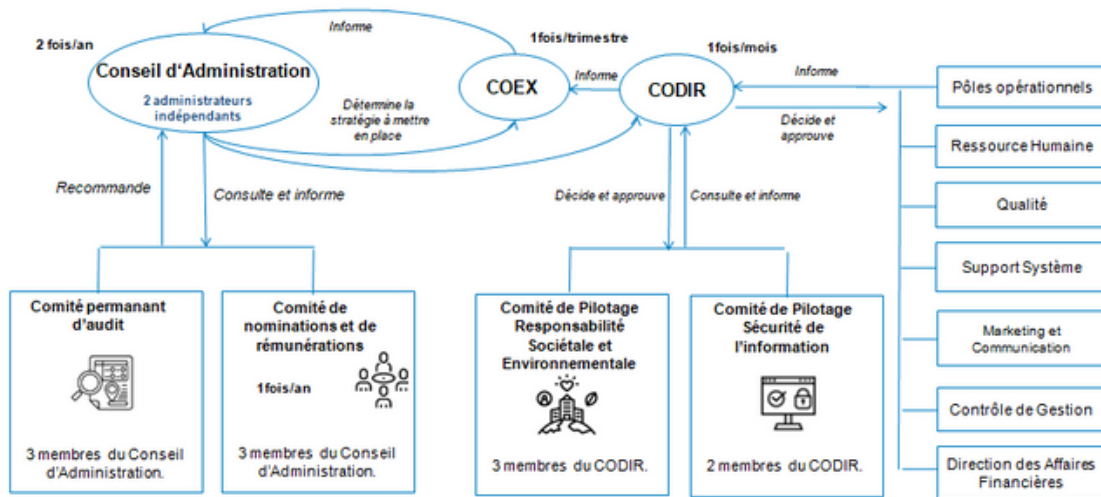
2 fois/an

Conseil d'Administration

2 administrateurs indépendants

Informe

Détermine la stratégie à mettre en place

1fois/trimestre

COEX

Informe

1fois/mois

CODIR

Informe

Décide et approuve

Pôles opérationnels

Ressource Humaine

Qualité

Support Système

Marketing et Communication

Contrôle de Gestion

Direction des Affaires Financières

Recommande

Consulte et informe

Décide et approuve

Consulte et informe

Comité permanant d'audit

3 membres du Conseil d'Administration.

Comité de nominations et de rémunérations

1fois/an

3 membres du Conseil d'Administration.

Comité de Pilotage Responsabilité Sociétale et Environnementale

3 membres du CODIR.

Comité de Pilotage Sécurité de l'information

2 membres du CODIR.